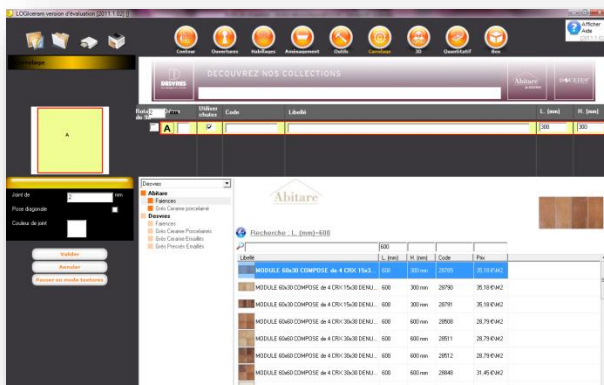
LOGIceram version d'évaluation [2011.1.02]

Cuisine Ouvertures Habillages Aménagement Outils Carrelage 3D Quantitatif Box

Afficher Aide

Carrelage

DESVRES DECOUVREZ NOS COLLECTIONS Abitare DESVRES

Rotation de 90° Utiliser chutes Code Libellé L. (mm) H. (mm)

A 300 300

A

Joint de 2 mm
Pose diagonale
Couleur de joint

Valider
Annuler
Passer en mode textures

Desvres
Abitare
Faïences
Grès Cerame porcelainé
Desvres
Faïences
Grès Cerame Porcelainés
Grès Cerame Emaillés
Grès Pressés Emaillés

Abitare

Recherche : L. (mm)=600

600

| Libellé | L. (mm) | H. (mm) | Code | Prix |
|---|---|---|---|---|
| MODULE 60x30 COMPOSE de 4 CRX 15x3... | 600 | 300 mm | 28789 | 35,18 €/M2 |
| MODULE 60x30 COMPOSE de 4 CRX 15x30 DENU... | 600 | 300 mm | 28790 | 35,18 €/M2 |
| MODULE 60x30 COMPOSE de 4 CRX 15x30 DENU... | 600 | 300 mm | 28791 | 35,18 €/M2 |
| MODULE 60x60 COMPOSE de 4 CRX 30x30 DENU... | 600 | 600 mm | 28508 | 28,79 €/M2 |
| MODULE 60x60 COMPOSE de 4 CRX 30x30 DENU... | 600 | 600 mm | 28511 | 28,79 €/M2 |
| MODULE 60x60 COMPOSE de 4 CRX 30x30 DENU... | 600 | 600 mm | 28512 | 28,79 €/M2 |
| MODULE 60x60 COMPOSE de 4 CRX 30x30 DENU... | 600 | 600 mm | 28848 | 31,45 €/M2 |